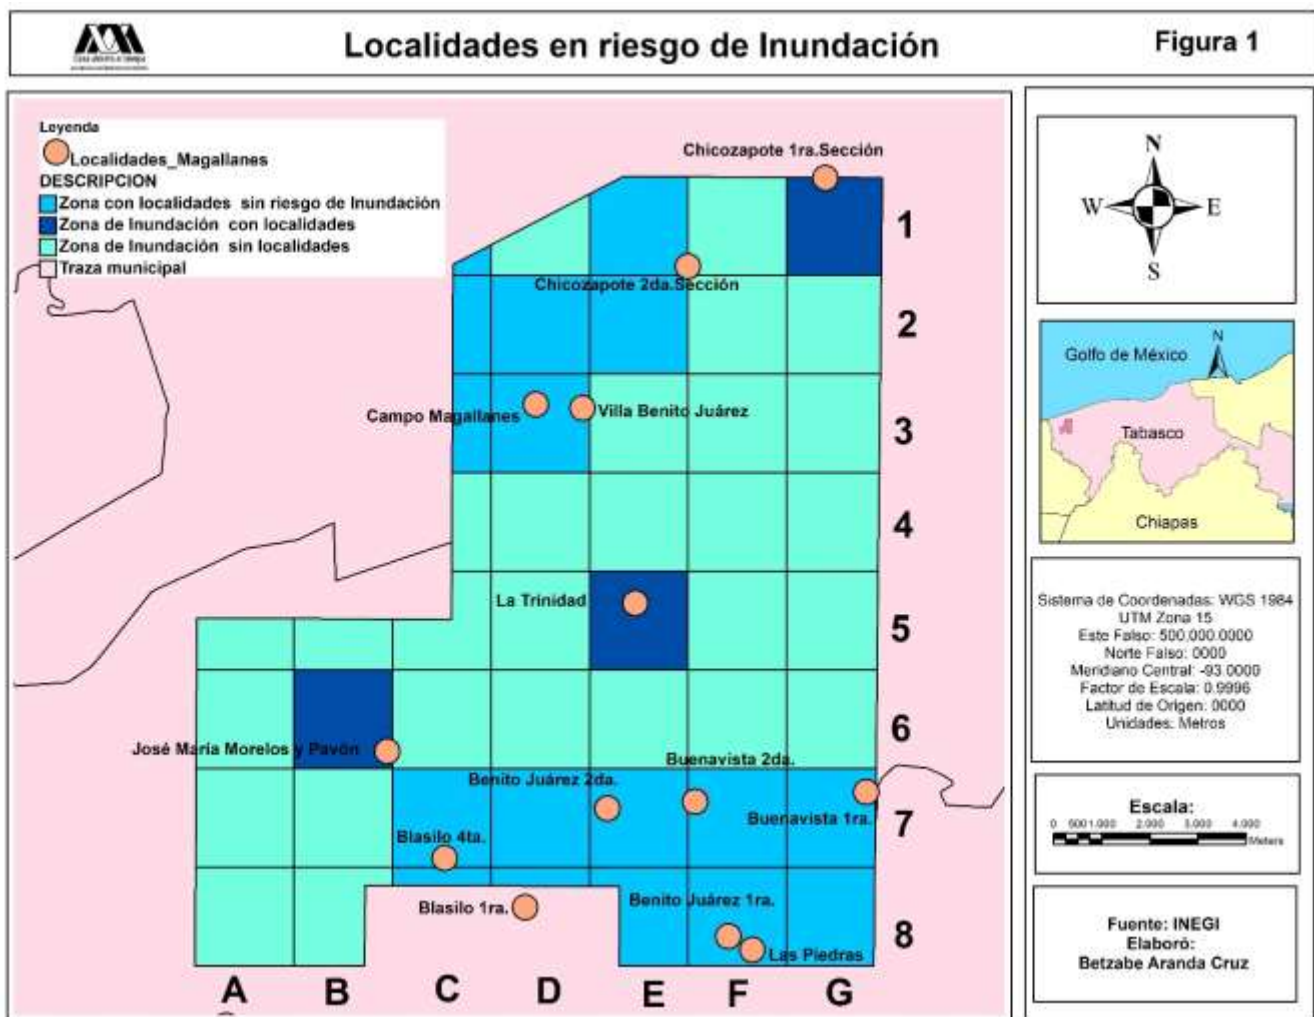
Localidades en riesgo de Inundación

Figura 1

Leyenda
Localidades_Magallanes
DESCRIPCION
Zona con localidades sin riesgo de Inundación
Zona de Inundación con localidades
Zona de Inundación sin localidades
Traza municipal

Chicozapote 1ra.Sección
Chicozapote 2da.Sección
Campo Magallanes
Villa Benito Juárez
La Trinidad
José María Morelos y Pavón
Buenavista 2da.
Benito Juárez 2da.
Buenavista 1ra.
Blasilo 4ta.
Blasilo 1ra.
Benito Juárez 1ra.
Las Piedras

1
2
3
4
5
6
7
8

A B C D E F G

N
W E
S

Golfo de México
N
Tabasco
Chiapas

Sistema de Coordenadas: WGS 1984
UTM Zona 15
Este Falso: 500,000.0000
Norte Falso: 0000
Meridiano Central: -93.0000
Factor de Escala: 0.9996
Latitud de Origen: 0000
Unidades: Metros

Escala:
0 500 1.000 2.000 3.000 4.000
Meters

Fuente: INEGI
Elaboró:
Betzabe Aranda Cruz